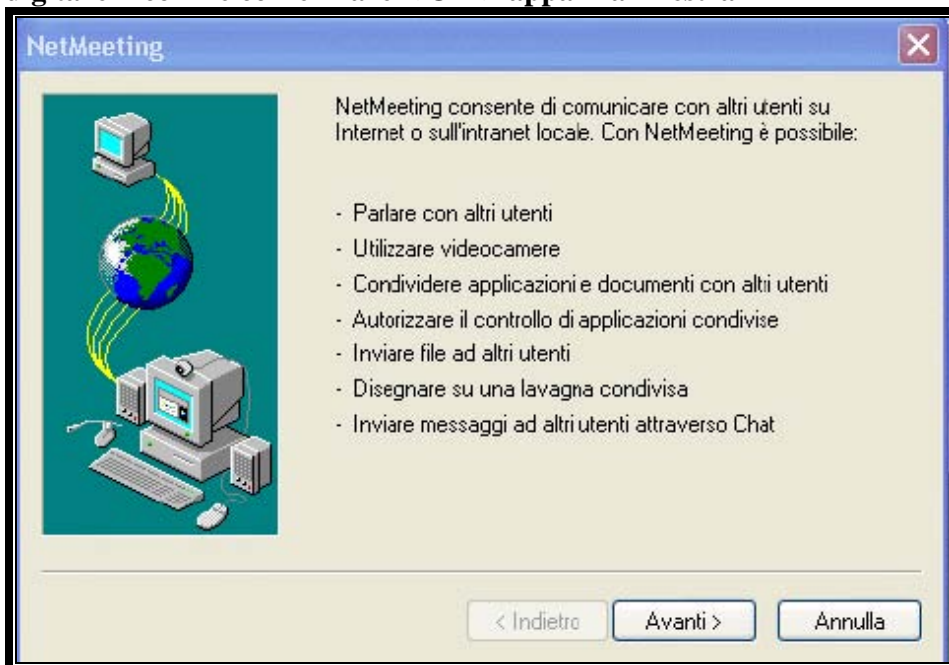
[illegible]

NetMeeting

NetMeeting consente di comunicare con altri utenti su Internet o sull'intranet locale. Con NetMeeting è possibile:

- Parlare con altri utenti
- Utilizzare videocamere
- Condividere applicazioni e documenti con altri utenti
- Autorizzare il controllo di applicazioni condivise
- Inviare file ad altri utenti
- Disegnare su una lavagna condivisa
- Inviare messaggi ad altri utenti attraverso Chat

< Indietro | Avanti > | Annulla